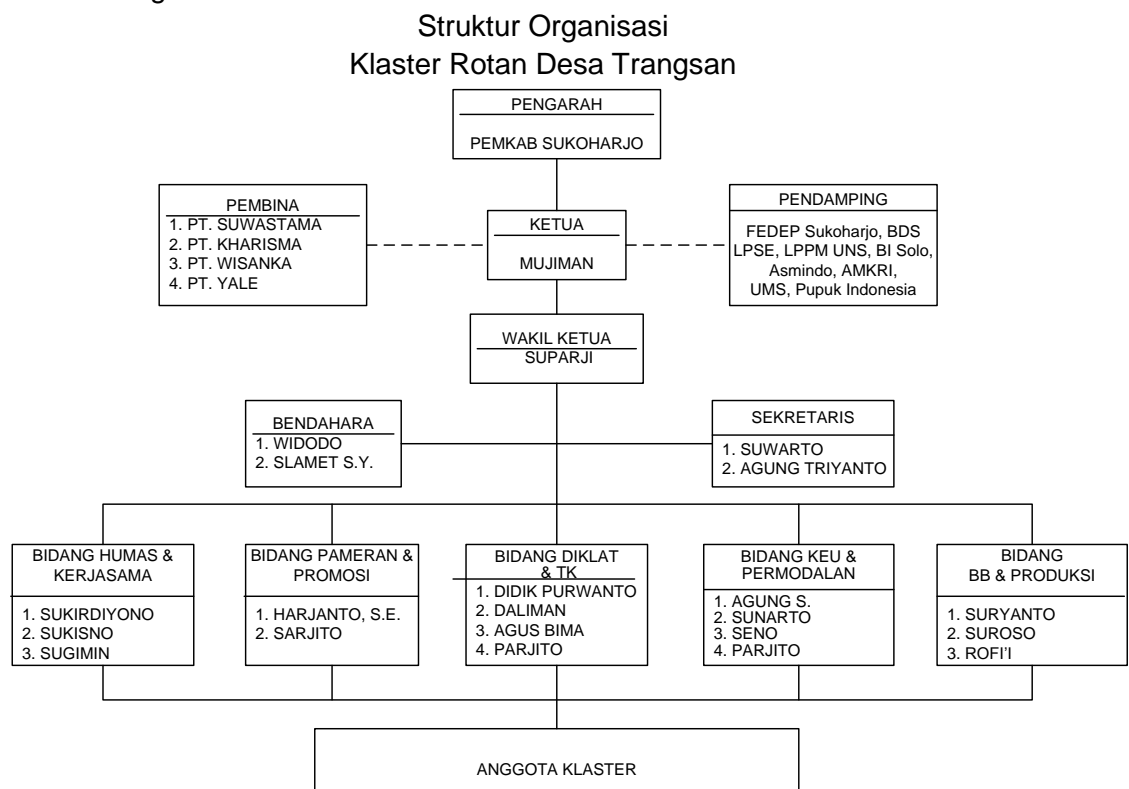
Struktur Organisasi
Klaster Rotan Desa Trangsan

PENGARAH
PEMKAB SUKOHARJO

PEMBINA
1. PT. SUWASTAMA
2. PT. KHARISMA
3. PT. WISANKA
4. PT. YALE

KETUA
MUJIMAN

PENDAMPING
FEDEP Sukoharjo, BDS LPSE, LPPM UNS, BI Solo, Asmindo, AMKRI, UMS, Pupuk Indonesia

WAKIL KETUA
SUPARJI

BENDAHARA
1. WIDODO
2. SLAMET S.Y.

SEKRETARIS
1. SUWARTO
2. AGUNG TRIYANTO

BIDANG HUMAS & KERJASAMA
1. SUKIRDIYONO
2. SUKISNO
3. SUGIMIN

BIDANG PAMERAN & PROMOSI
1. HARJANTO, S.E.
2. SARJITO

BIDANG DIKLAT & TK
1. DIDIK PURWANTO
2. DALIMAN
3. AGUS BIMA
4. PARJITO

BIDANG KEU & PERMODALAN
1. AGUNG S.
2. SUNARTO
3. SENO
4. PARJITO

BIDANG BB & PRODUKSI
1. SURYANTO
2. SUROSO
3. ROFI'I

ANGGOTA KLASTER